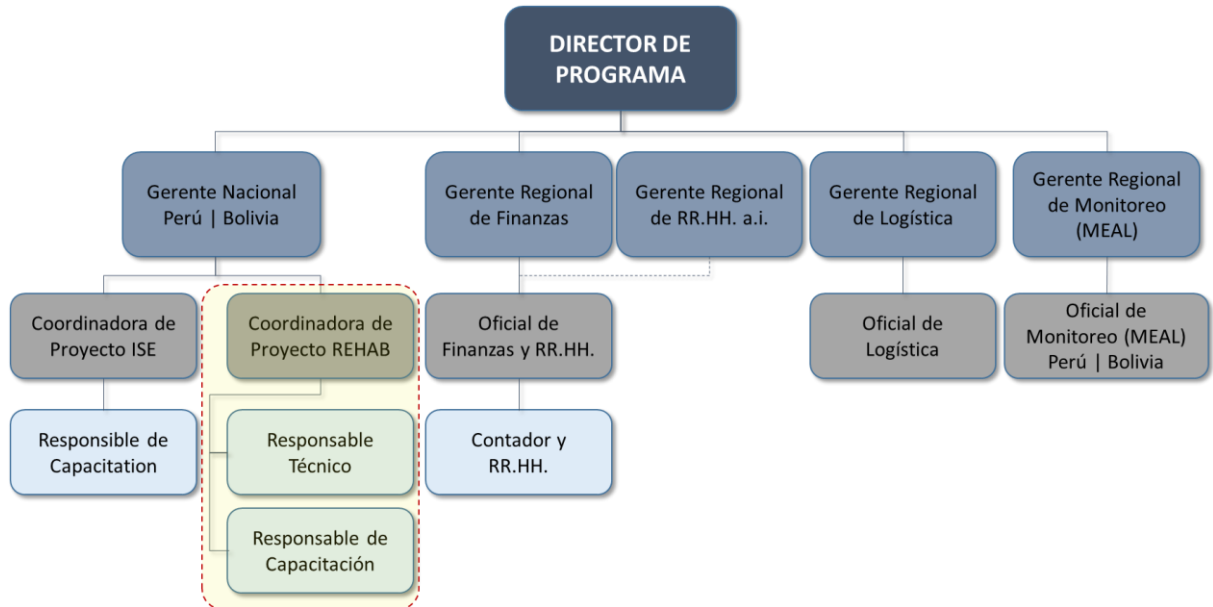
DIRECTOR DE PROGRAMA

Gerente Nacional Perú | Bolivia

Gerente Regional de Finanzas

Gerente Regional de RR.HH. a.i.

Gerente Regional de Logística

Gerente Regional de Monitoreo (MEAL)

Coordinadora de Proyecto ISE

Coordinadora de Proyecto REHAB

Oficial de Finanzas y RR.HH.

Oficial de Logística

Oficial de Monitoreo (MEAL) Perú | Bolivia

Responsible de Capacitation

Responsable Técnico

Contador y RR.HH.

Responsable de Capacitación